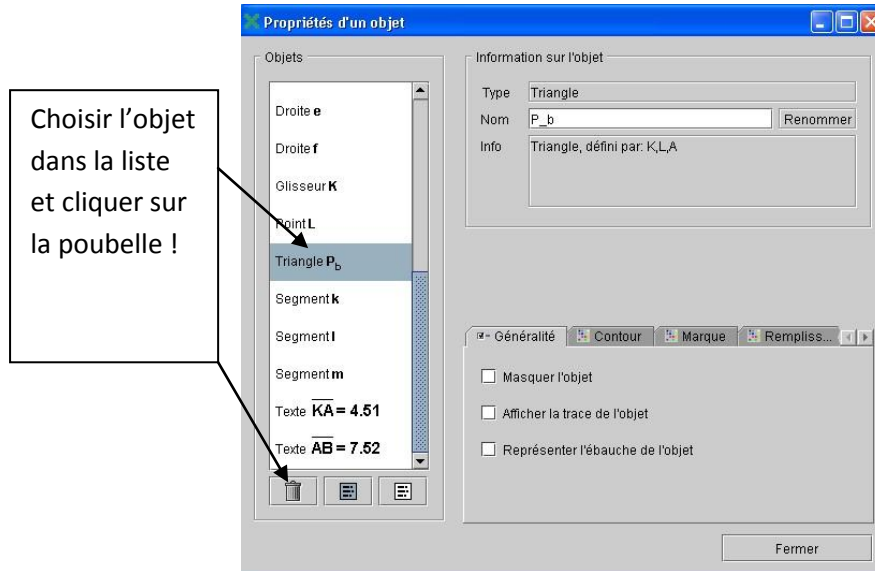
Choisir l'objet dans la liste et cliquer sur la poubelle !

Propriétés d'un objet

Objets

Droite **e**
Droite **f**
Glisseur **K**
Point **L**
Triangle $P_b$
Segment **k**
Segment **l**
Segment **m**
Texte $\overline{KA} = 4.51$
Texte $\overline{AB} = 7.52$

Information sur l'objet

| | | |
|---|---|---|
| Type | Triangle | |
| Nom | P_b | Renommer |
| Info | Triangle, défini par: K,L,A | |

Généralité | Contour | Marque | Rempliss...

Masquer l'objet
Afficher la trace de l'objet
Représenter l'ébauche de l'objet

Fermer